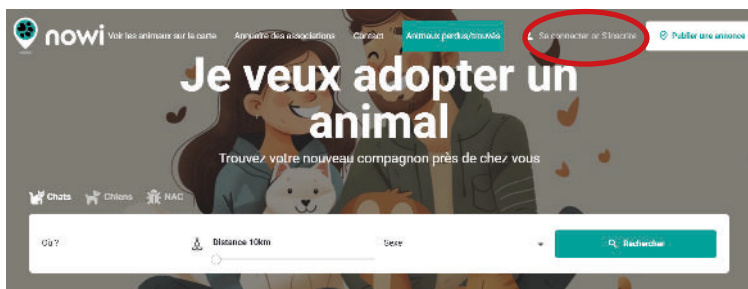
nowi Voir les animaux sur la carte Annuaire des associations Contact Animaux perdus/trouvés Se connecter ou S'inscrire Publier une annonce

Je veux adopter un animal

Trouvez votre nouveau compagnon près de chez vous

Chats Chiens NAC

Où ? Distance 10km Sexe Rechercher